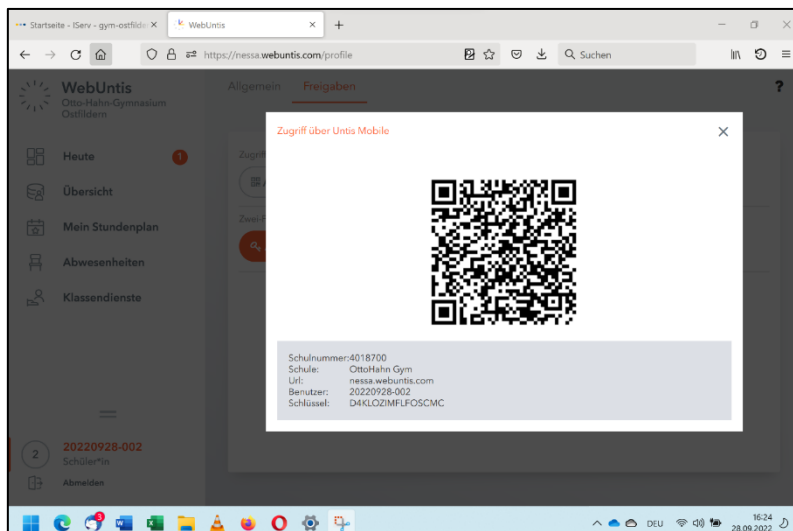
Startseite - IServ - gym-ostfilde ×
WebUntis ×
+

https://nessa.webuntis.com/profile
Suchen

WebUntis
Otto-Hahn-Gymnasium Ostfildern

Allgemein Freigaben

?

Heute 1
Übersicht
Mein Stundenplan
Abwesenheiten
Klassendienste

Zugriff über Untis Mobile ×

Schulnummer:4018700
Schule: OttoHahn Gym
Url: nessa.webuntis.com
Benutzer: 20220928-002
Schlüssel: D4KLOZIMFLFOSCMC

2 20220928-002
Schüler*in
Abmelden

DEU
16:24
28.09.2022